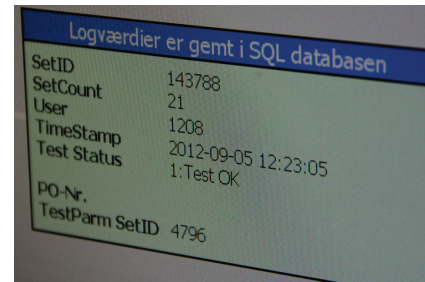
Logværdier er gemt i SQL databasen

| | |
|---|---|
| SetID | 143788 |
| SetCount | 21 |
| User | 1208 |
| TimeStamp | 2012-09-05 12:23:05 |
| Test Status | 1:Test OK |
| PO-Nr. | |
| TestParm SetID | 4796 |